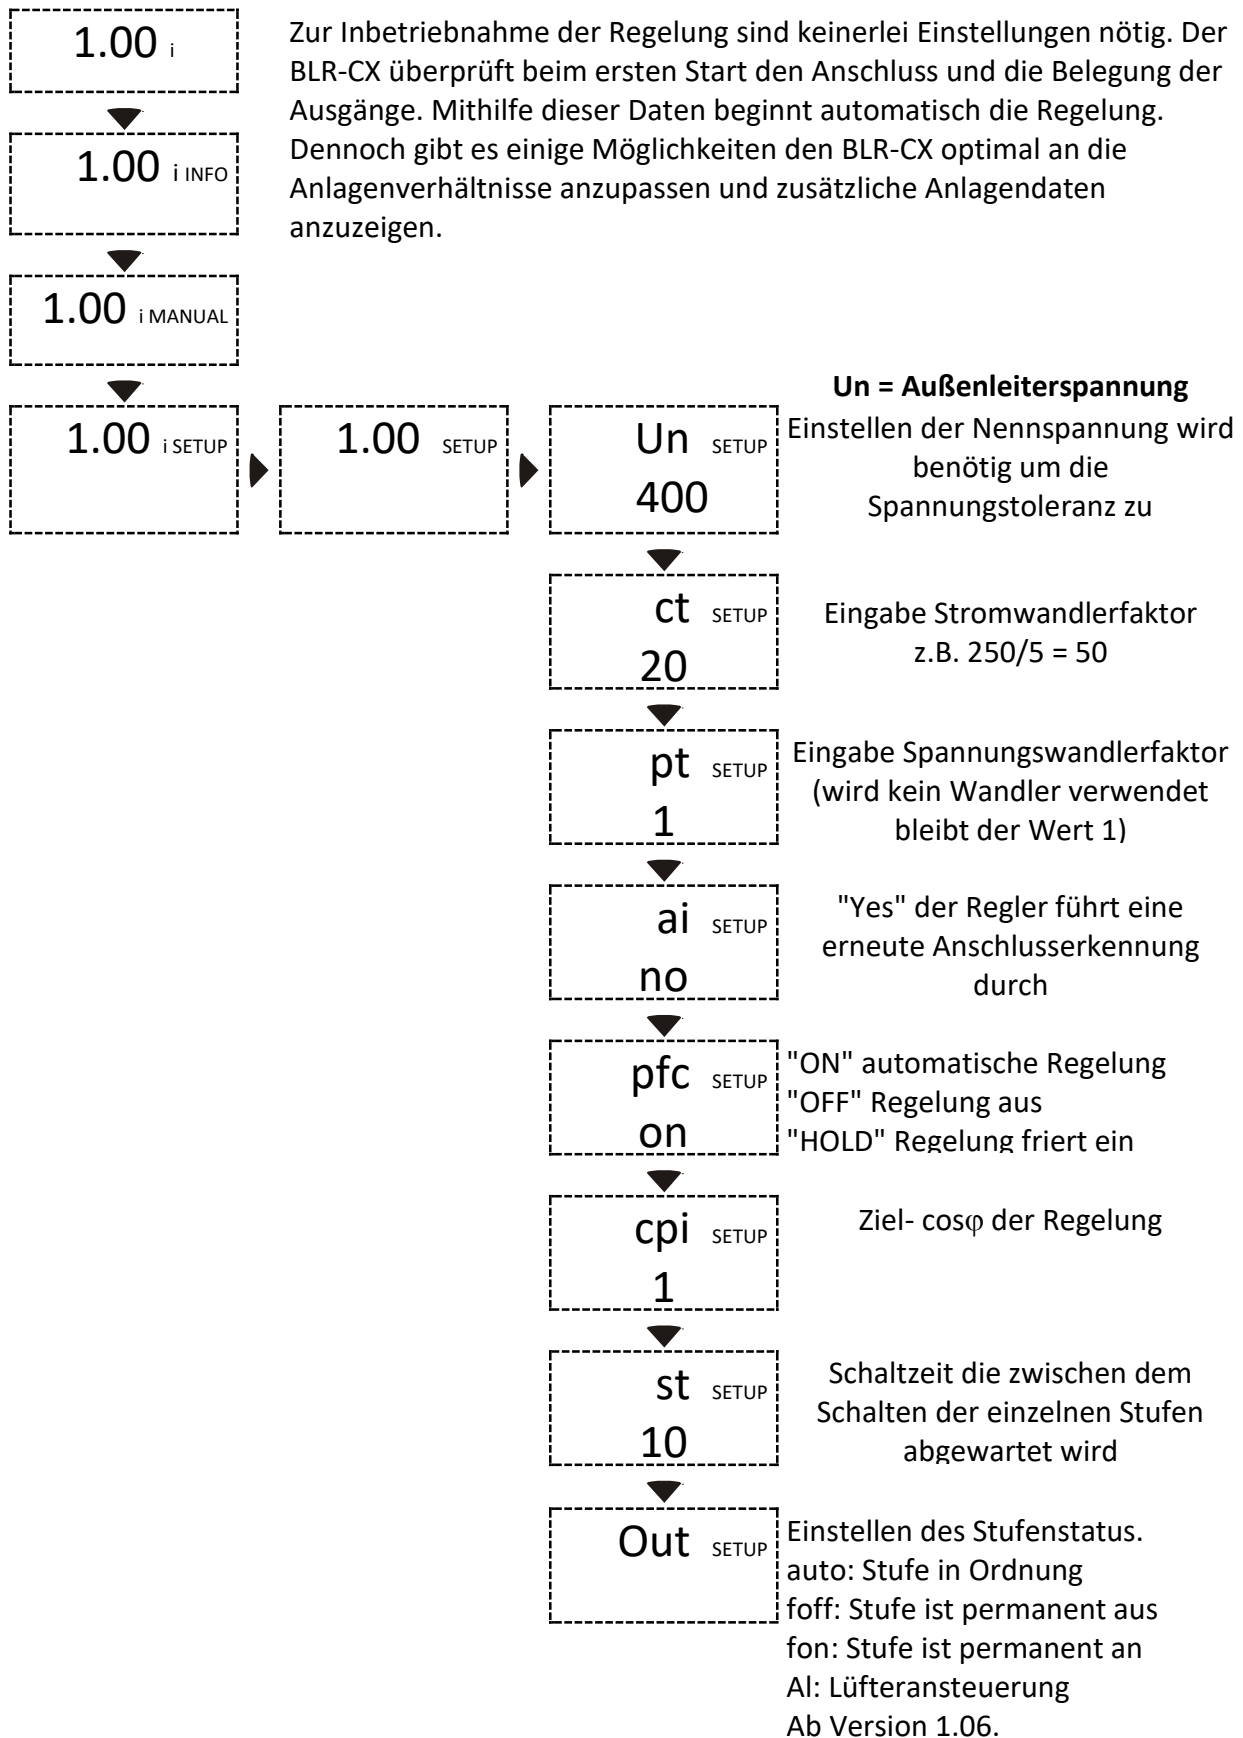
1.00 i

Zur Inbetriebnahme der Regelung sind keinerlei Einstellungen nötig. Der BLR-CX überprüft beim ersten Start den Anschluss und die Belegung der Ausgänge. Mithilfe dieser Daten beginnt automatisch die Regelung. Dennoch gibt es einige Möglichkeiten den BLR-CX optimal an die Anlagenverhältnisse anzupassen und zusätzliche Anlagendaten anzuzeigen.

1.00 i INFO

1.00 i MANUAL

1.00 i SETUP

1.00 SETUP

Un SETUP
400

**Un = Außenleiterspannung**
Einstellen der Nennspannung wird benötig um die Spannungstoleranz zu

ct SETUP
20

Eingabe Stromwandlerfaktor z.B. 250/5 = 50

pt SETUP
1

Eingabe Spannungswandlerfaktor (wird kein Wandler verwendet bleibt der Wert 1)

ai SETUP
no

"Yes" der Regler führt eine erneute Anschlusserkennung durch

pfc SETUP
on

"ON" automatische Regelung
"OFF" Regelung aus
"HOLD" Regelung friert ein

cpi SETUP
1

Ziel- cosφ der Regelung

st SETUP
10

Schaltzeit die zwischen dem Schalten der einzelnen Stufen abgewartet wird

Out SETUP

Einstellen des Stufenstatus.
auto: Stufe in Ordnung
foff: Stufe ist permanent aus
fon: Stufe ist permanent an
Al: Lüfteransteuerung
Ab Version 1.06.